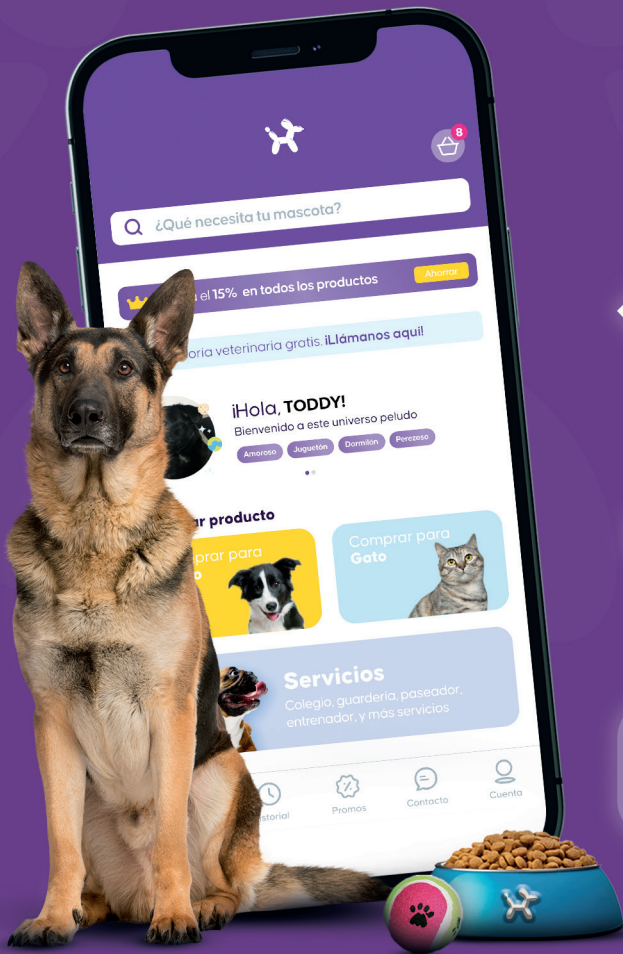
8

¿Qué necesita tu mascota?

el 15% en todos los productos Ahorrar

oria veterinaria gratis. ¡Llámanos aquí!

¡Hola, TODDY!
Bienvenido a este universo peludo

Amoroso Juguetón Dormilón Perezoso

r producto

prar para
o

Comprar para
Gato

Servicios
Colegio, guardería, paseador, entrenador, y más servicios

istorial Promos Contacto Cuenta